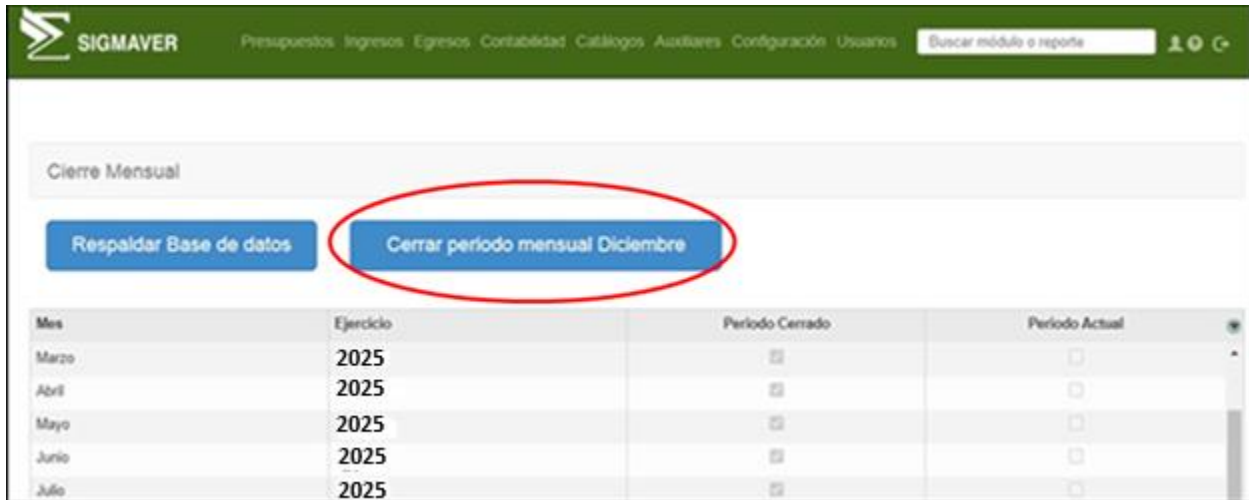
SIGMAVER Presupuestos Ingresos Egresos Contabilidad Catálogos Auxiliares Configuración Usuarios Buscar módulo o reporte

Cierre Mensual

Respaldar Base de datos

Cerrar periodo mensual Diciembre

| Mes | Ejercicio | Periodo Cerrado | Periodo Actual |
|---|---|---|---|
| Marzo | 2025 | | |
| Abril | 2025 | | |
| Mayo | 2025 | | |
| Junio | 2025 | | |
| Julio | 2025 | | |